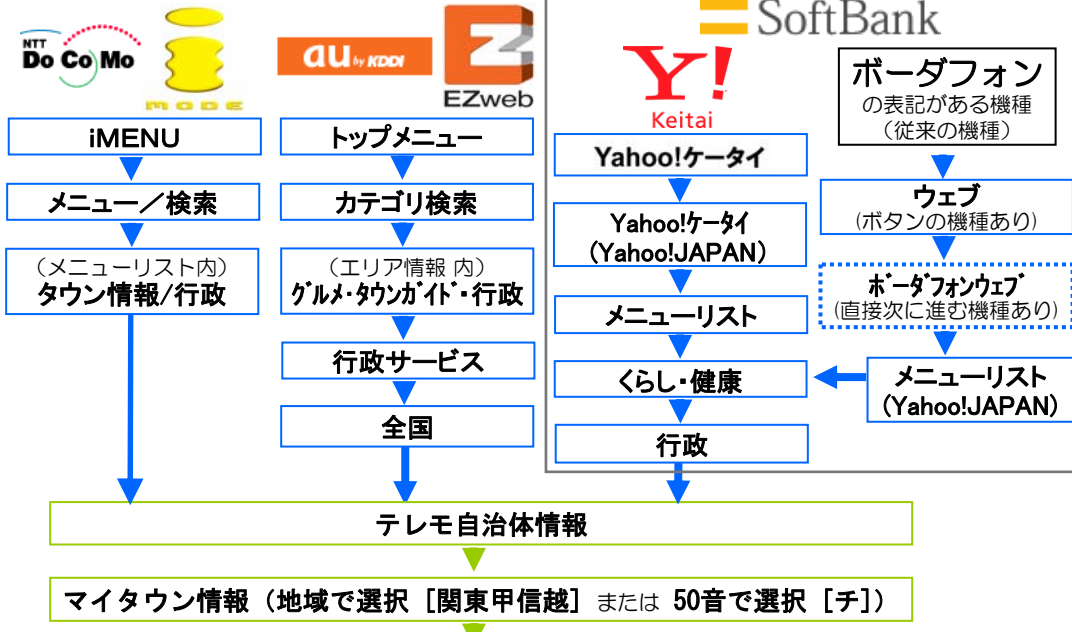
NTT DoCoMo

MODE

iMENU

メニュー／検索

（メニューリスト内）
タウン情報/行政

au by KDDI

EZweb

トップメニュー

カテゴリ検索

（エリア情報 内）
グルメ・タウンガイド・行政

行政サービス

全国

SoftBank

Y! Keitai

Yahoo!ケータイ

Yahoo!ケータイ
（Yahoo!JAPAN）

メニューリスト

くらし・健康

行政

ボーダフォン
の表記がある機種
（従来の機種）

ウェブ
（ボタンの機種あり）

ボーダフォンウェブ
（直接次に進む機種あり）

メニューリスト
（Yahoo!JAPAN）

テレモ自治体情報

マイタウン情報（地域で選択［関東甲信越］または 50音で選択［チ］）